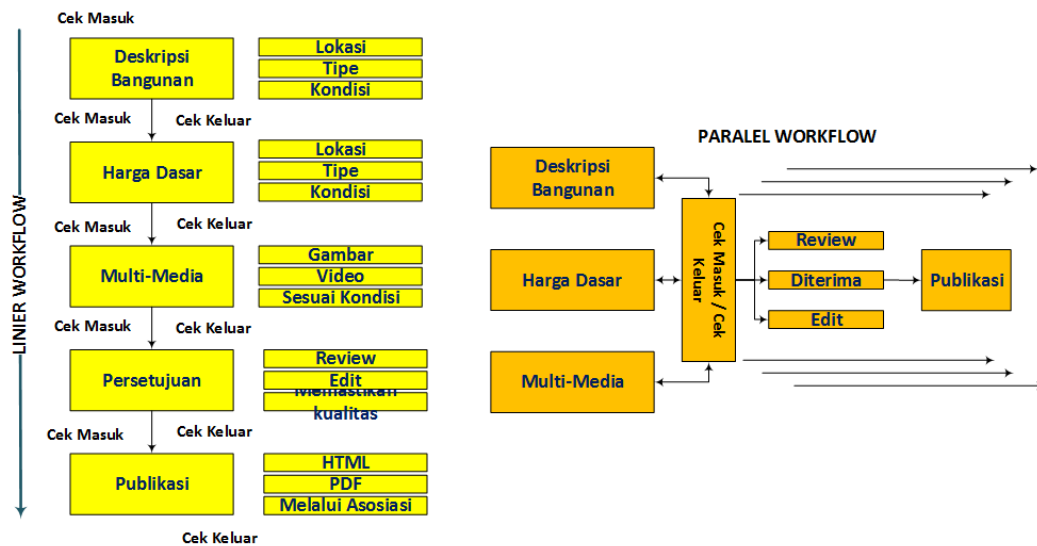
LINIER WORKFLOW

Cek Masuk

Deskripsi Bangunan

Lokasi
Tipe
Kondisi

Cek Masuk
Cek Keluar

Harga Dasar

Lokasi
Tipe
Kondisi

Cek Masuk
Cek Keluar

Multi-Media

Gambar
Video
Sesuai Kondisi

Cek Masuk
Cek Keluar

Persetujuan

Review
Edit
Memastikan kualitas

Cek Masuk
Cek Keluar

Publikasi

HTML
PDF
Melalui Asosiasi

Cek Keluar

PARALEL WORKFLOW

Deskripsi Bangunan

Harga Dasar

Multi-Media

Cek Masuk / Cek Keluar

Review
Diterima
Edit

Publikasi